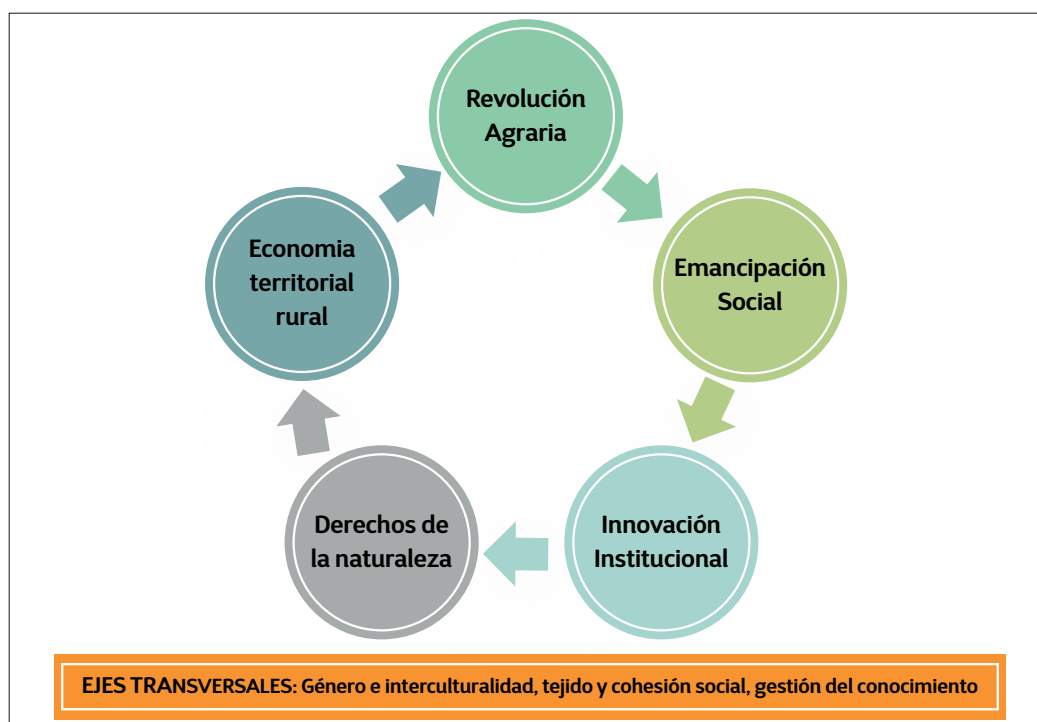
Revolución Agraria

Emancipación Social

Innovación Institucional

Derechos de la naturaleza

Economia territorial rural

EJES TRANSVERSALES: Género e interculturalidad, tejido y cohesión social, gestión del conocimiento